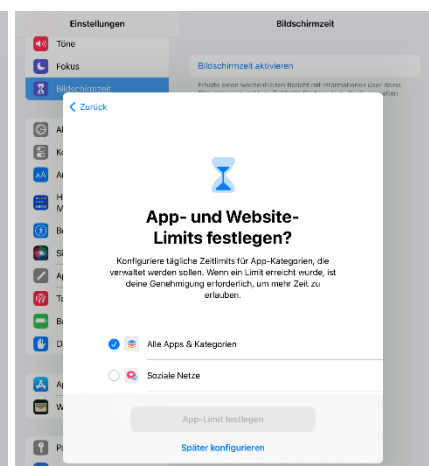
Einstellungen

Töne

Fokus

Bildschirmzeit

Bildschirmzeit

Bildschirmzeit aktivieren

Erhalte einen wöchentlichen Bericht mit Informationen über deine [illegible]

Zurück

App- und Website-Limits festlegen?

Konfiguriere tägliche Zeitlimits für App-Kategorien, die verwaltet werden sollen. Wenn ein Limit erreicht wurde, ist deine Genehmigung erforderlich, um mehr Zeit zu erlauben.

Alle Apps & Kategorien

Soziale Netze

App-Limit festlegen

Später konfigurieren